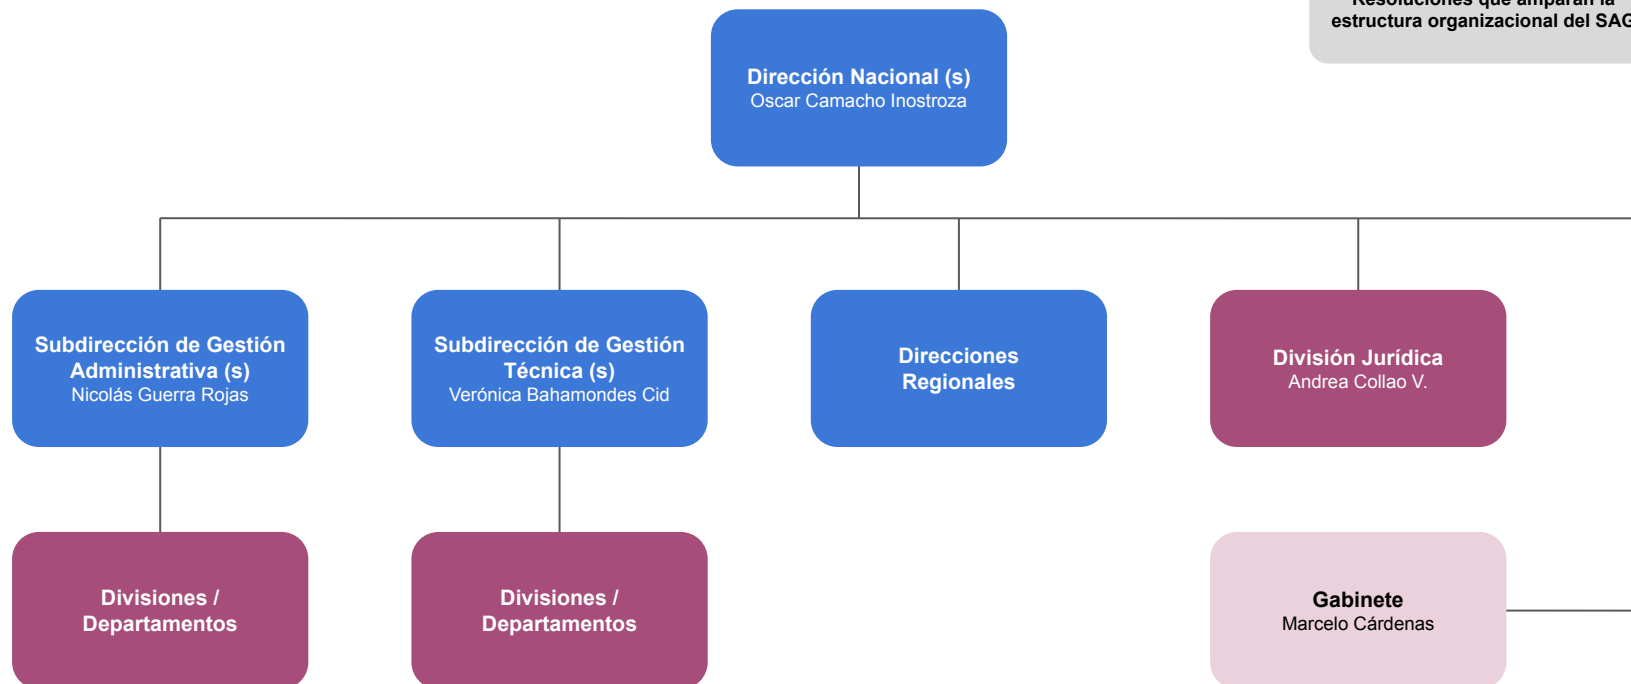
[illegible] estructura organizacional del SAG

Dirección Nacional (s)
Oscar Camacho Inostroza

Subdirección de Gestión Administrativa (s)
Nicolás Guerra Rojas

Subdirección de Gestión Técnica (s)
Verónica Bahamondes Cid

Direcciones Regionales

División Jurídica
Andrea Collao V.

Divisiones / Departamentos

Divisiones / Departamentos

Gabinete
Marcelo Cárdenas